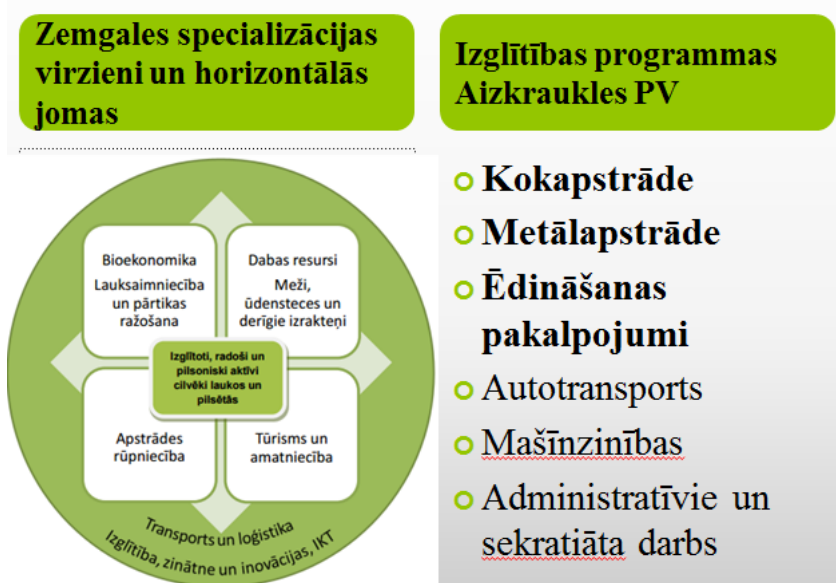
Zemgales specializācijas virzieni un horizontālās jomas

Izglītības programmas Aizkraukles PV

Bioekonomika
Lauksaimniecība un pārtikas ražošana

Dabas resursi
Meži, ūdensteces un derīgie izrakteņi

Izglītoti, radoši un pilsoniski aktīvi cilvēki laukos un pilsētās

Apstrādes rūpniecība

Tūrisms un amatniecība

Transports un loģistika
Izglītība, zinātne un inovācijas, IKT

Kokapstrāde
Metālapstrāde
Ēdināšanas pakalpojumi
Autotransports
Mašīnzinības
Administratīvie un sekratiāta darbs